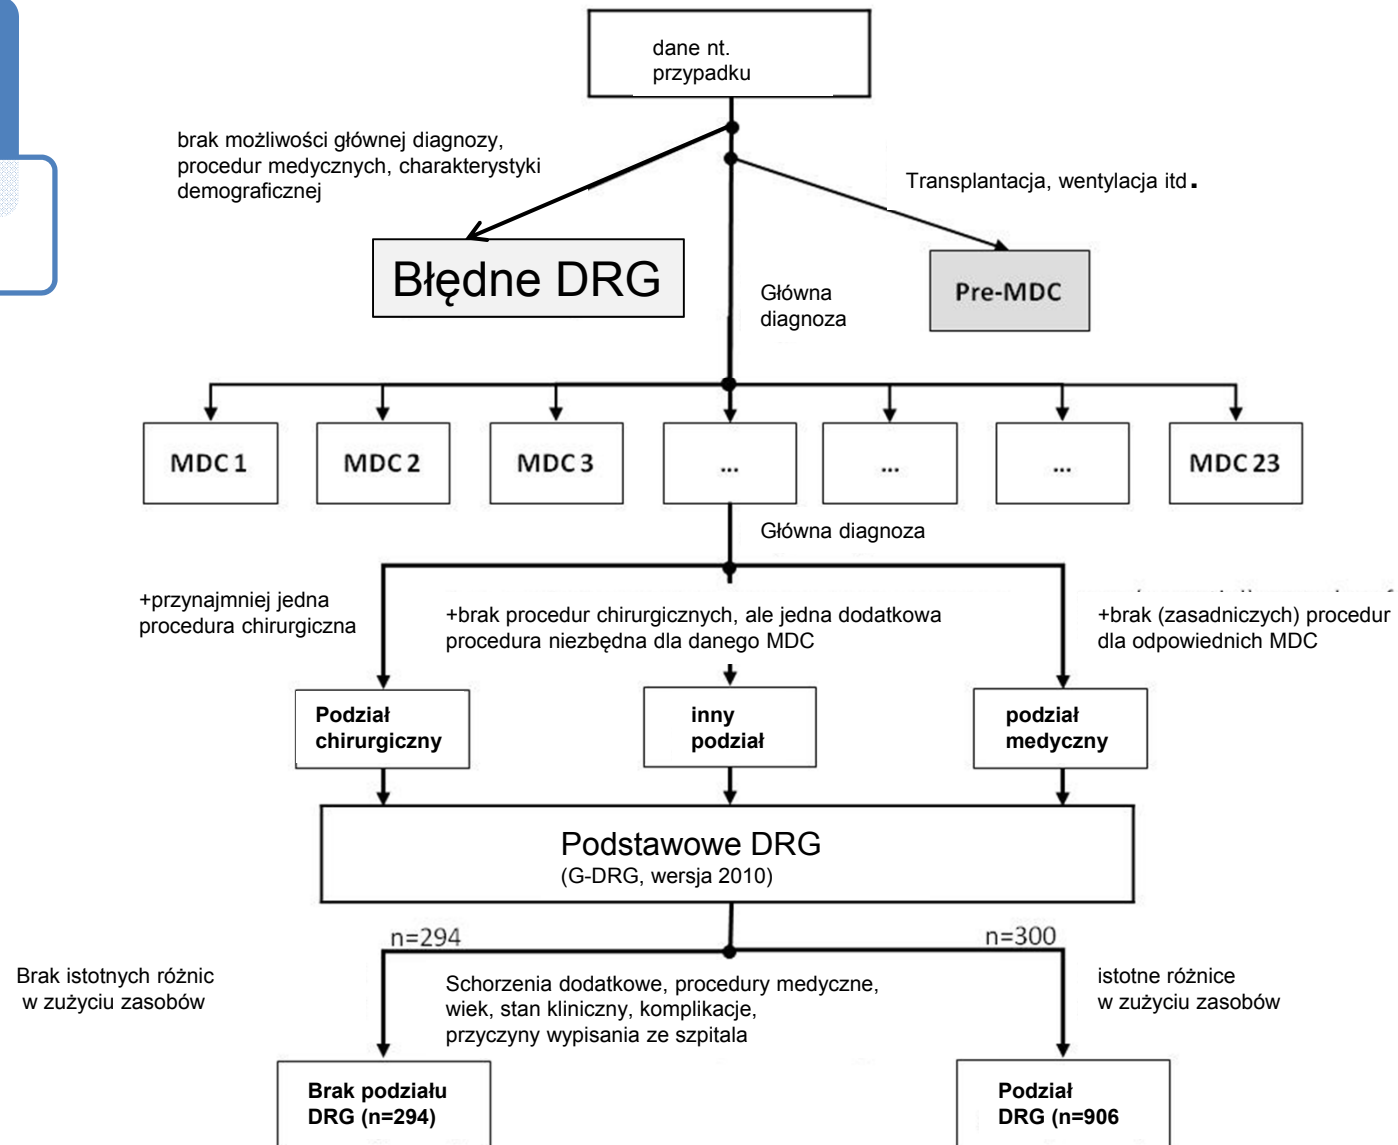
dane nt. przypadku

brak możliwości głównej diagnozy, procedur medycznych, charakterystyki demograficznej

Transplantacja, wentylacja itd.

Błędne DRG

Główna diagnoza

Pre-MDC

MDC 1

MDC 2

MDC 3

...

...

...

MDC 23

Główna diagnoza

+przynajmniej jedna procedura chirurgiczna

+brak procedur chirurgicznych, ale jedna dodatkowa procedura niezbędna dla danego MDC

+brak (zasadniczych) procedur dla odpowiednich MDC

Podział chirurgiczny

inny podział

podział medyczny

Podstawowe DRG
(G-DRG, wersja 2010)

n=294

n=300

Brak istotnych różnic w zużyciu zasobów

Schorzenia dodatkowe, procedury medyczne, wiek, stan kliniczny, komplikacje, przyczyny wypisania ze szpitala

istotne różnice w zużyciu zasobów

Brak podziału DRG (n=294)

Podział DRG (n=906